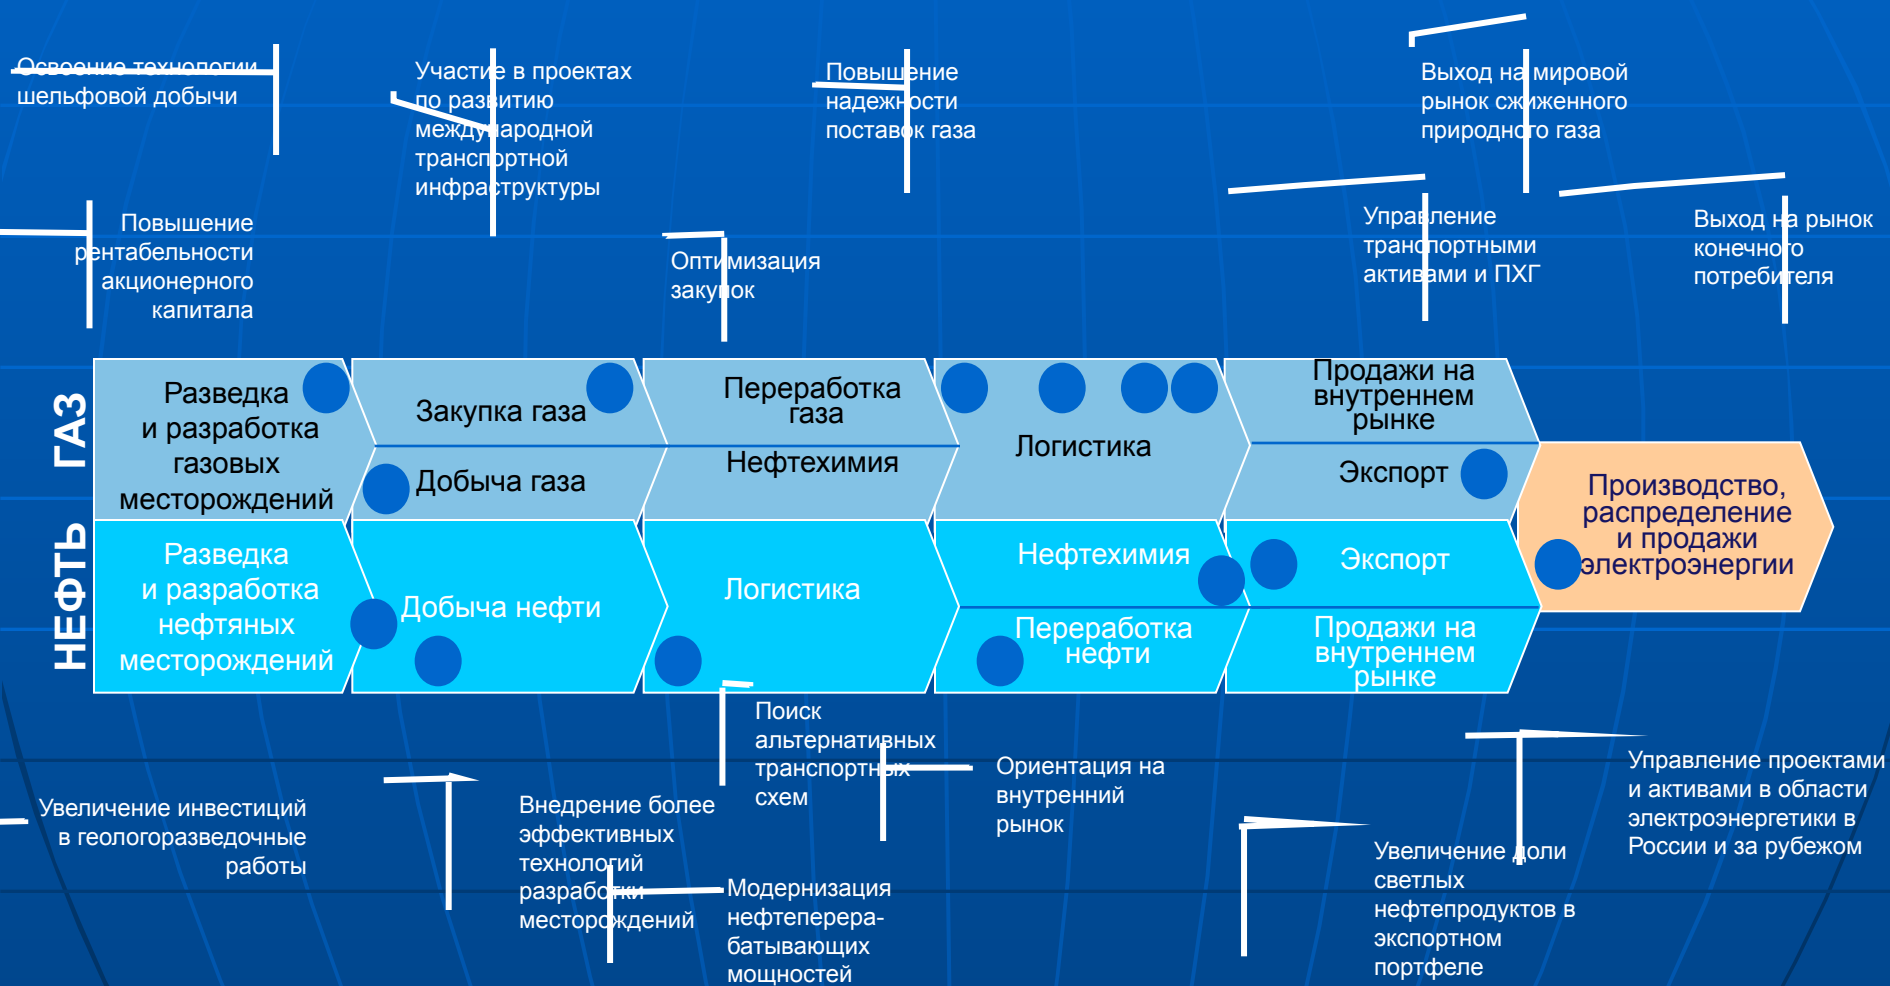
Освоение технологии шельфовой добычи

Участие в проектах по развитию международной транспортной инфраструктуры

Повышение надежности поставок газа

Выход на мировой рынок сжиженного природного газа

Повышение рентабельности акционерного капитала

Оптимизация закупок

Управление транспортными активами и ПХГ

Выход на рынок конечного потребителя

ГАЗ

НЕФТЬ

Разведка и разработка газовых месторождений

Закупка газа

Добыча газа

Переработка газа

Нефтехимия

Логистика

Продажи на внутреннем рынке

Экспорт

Производство, распределение и продажи электроэнергии

Разведка и разработка нефтяных месторождений

Добыча нефти

Логистика

Нефтехимия

Переработка нефти

Экспорт

Продажи на внутреннем рынке

Поиск альтернативных транспортных схем

Ориентация на внутренний рынок

Управление проектами и активами в области электроэнергетики в России и за рубежом

Увеличение инвестиций в геологоразведочные работы

Внедрение более эффективных технологий разработки месторождений

Модернизация нефтеперерабатывающих мощностей

Увеличение доли светлых нефтепродуктов в экспортном портфеле